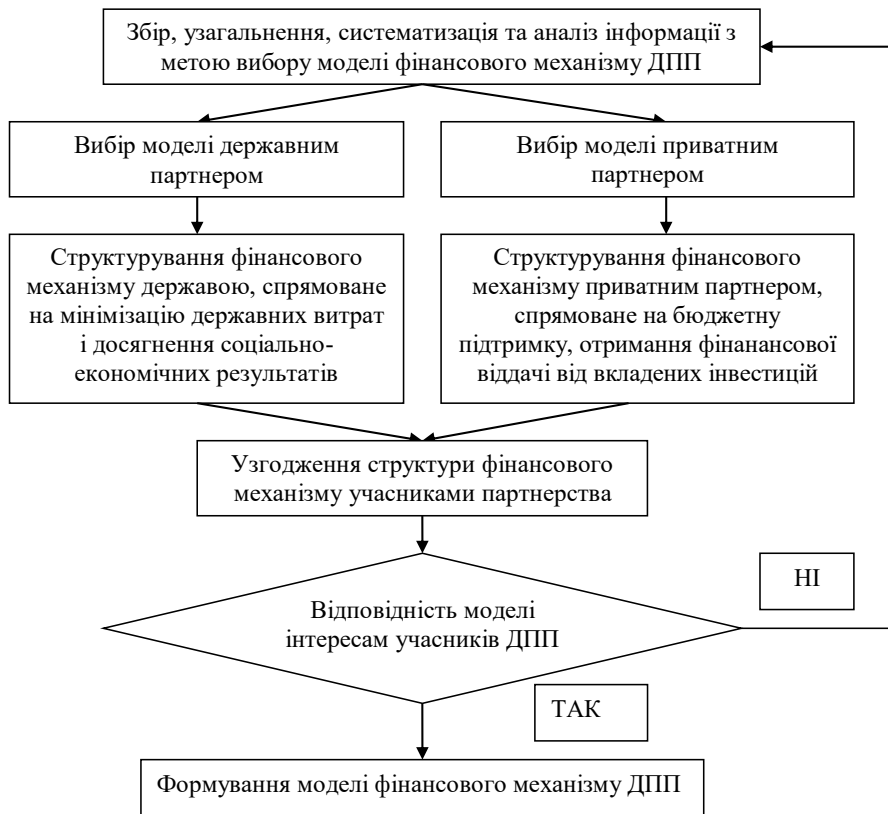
Збір, узагальнення, систематизація та аналіз інформації з метою вибору моделі фінансового механізму ДПП

Вибір моделі державним партнером

Вибір моделі приватним партнером

Структурування фінансового механізму державою, спрямоване на мінімізацію державних витрат і досягнення соціально-економічних результатів

Структурування фінансового механізму приватним партнером, спрямоване на бюджетну підтримку, отримання фінанансової віддачі від вкладених інвестицій

Узгодження структури фінансового механізму учасниками партнерства

НІ

Відповідність моделі інтересам учасників ДПП

ТАК

Формування моделі фінансового механізму ДПП